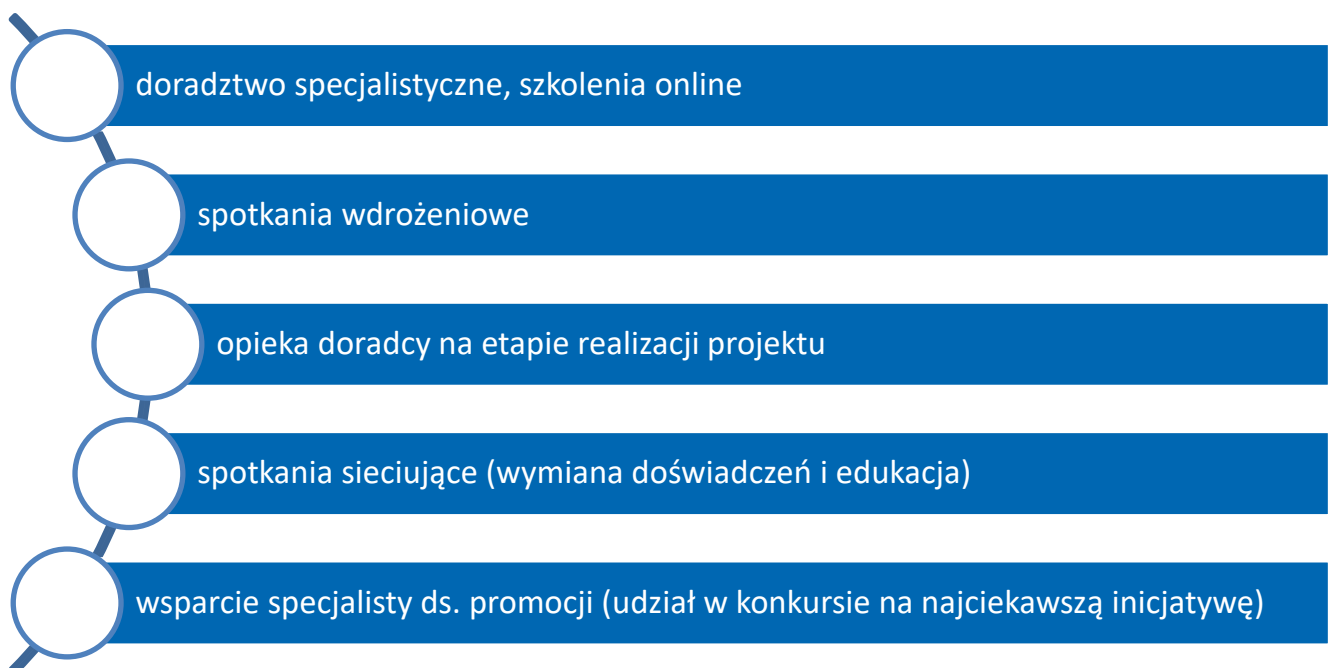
doradztwo specjalistyczne, szkolenia online

spotkania wdrożeniowe

opieka doradcy na etapie realizacji projektu

spotkania sieciujące (wymiana doświadczeń i edukacja)

wsparcie specjalisty ds. promocji (udział w konkursie na najciekawszą inicjatywę)